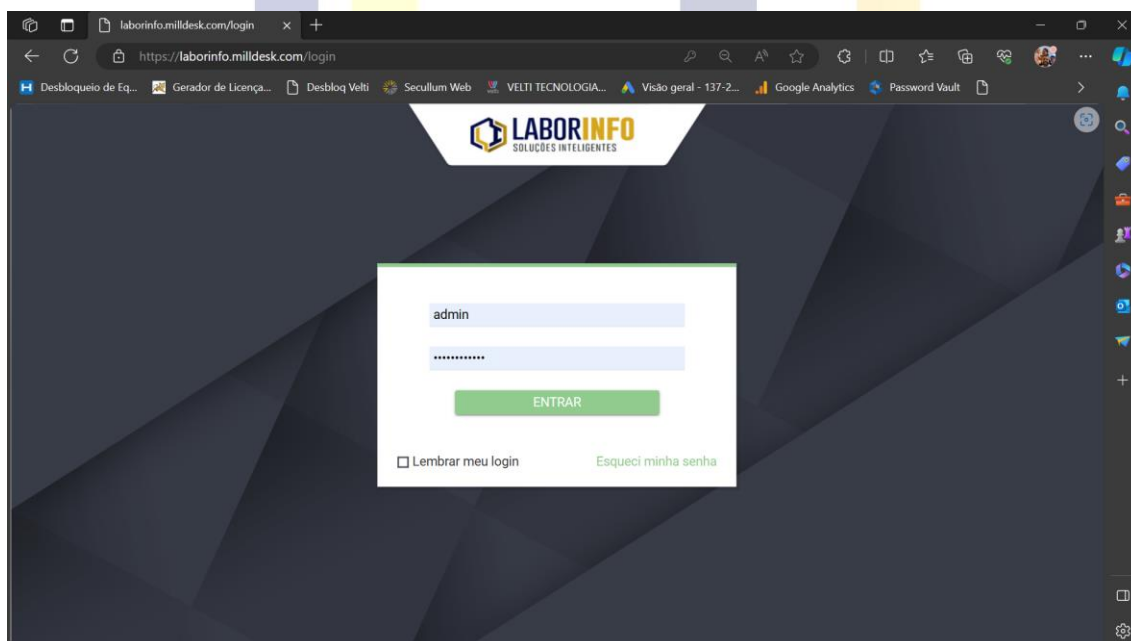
laborinfo.milldesk.com/login

https://laborinfo.milldesk.com/login

Desbloqueio de Eq... Gerador de Licença... Desbloq Velti Secullum Web VELTI TECNOLOGIA... Visão geral - 137-2... Google Analytics Password Vault

LABORINFO
SOLUÇÕES INTELIGENTES

admin

············

ENTRAR

Lembrar meu login

Esqueci minha senha